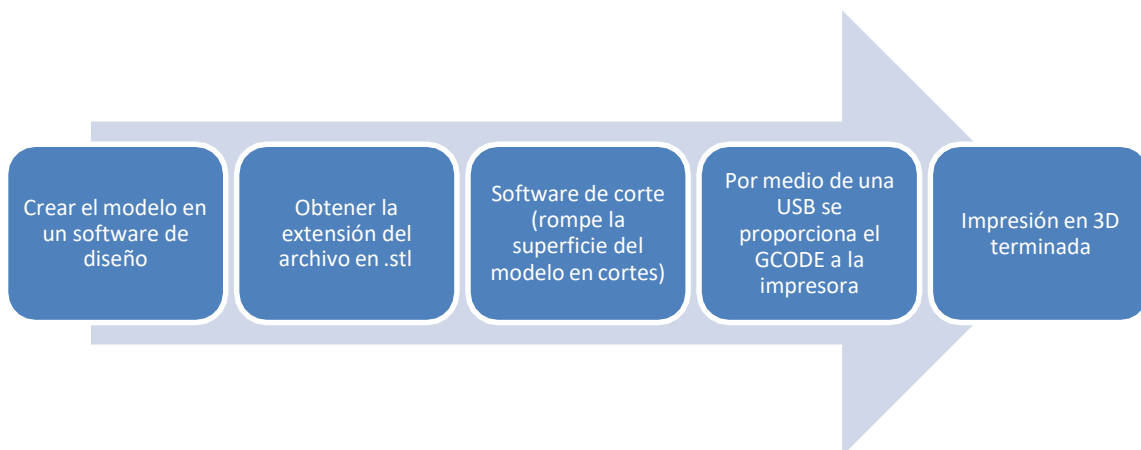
Crear el modelo en un software de diseño

Obtener la extensión del archivo en .stl

Software de corte (rompe la superficie del modelo en cortes)

Por medio de una USB se proporciona el GCODE a la impresora

Impresión en 3D terminada